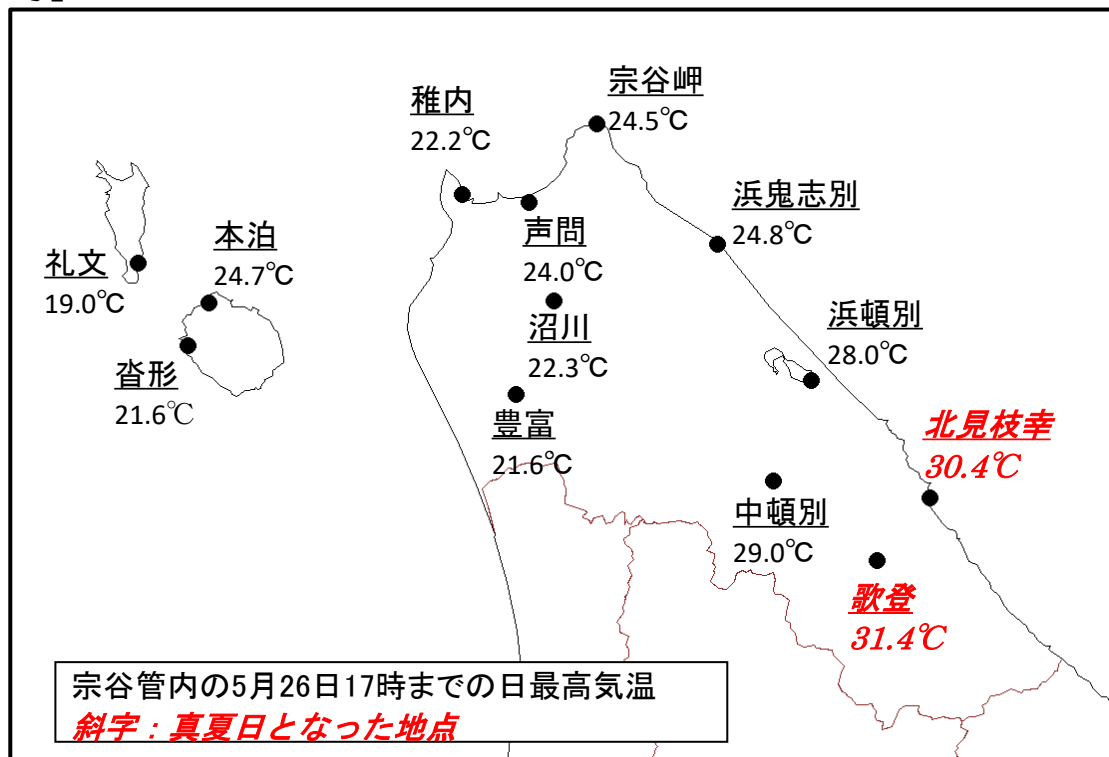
稚内
22.2℃

宗谷岬
24.5℃

浜鬼志別
24.8℃

声問
24.0℃

沼川
22.3℃

浜頓別
28.0℃

豊富
21.6℃

北見枝幸
30.4℃

中頓別
29.0℃

歌登
31.4℃

礼文
19.0℃

本泊
24.7℃

沓形
21.6℃

宗谷管内の5月26日17時までの日最高気温
斜字：真夏日となった地点